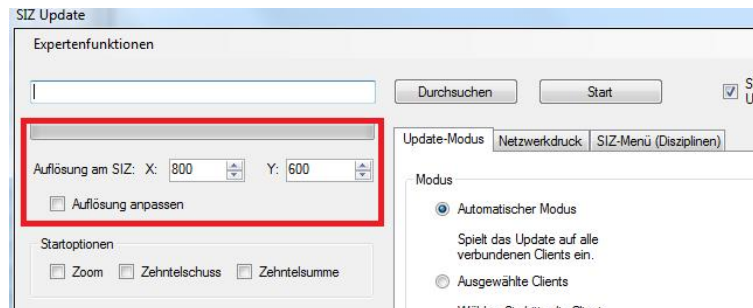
SIZ Update

Expertenfunktionen

Durchsuchen

Start

S
U

Auflösung am SIZ: X: 800

Y: 600

Auflösung anpassen

Update-Modus

Netzwerkdruck

SIZ-Menü (Disziplinen)

Modus

Automatischer Modus

Spielt das Update auf alle verbundenen Clients ein.

Ausgewählte Clients

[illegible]

Startoptionen

Zoom

Zehntelschuss

Zehntelsumme